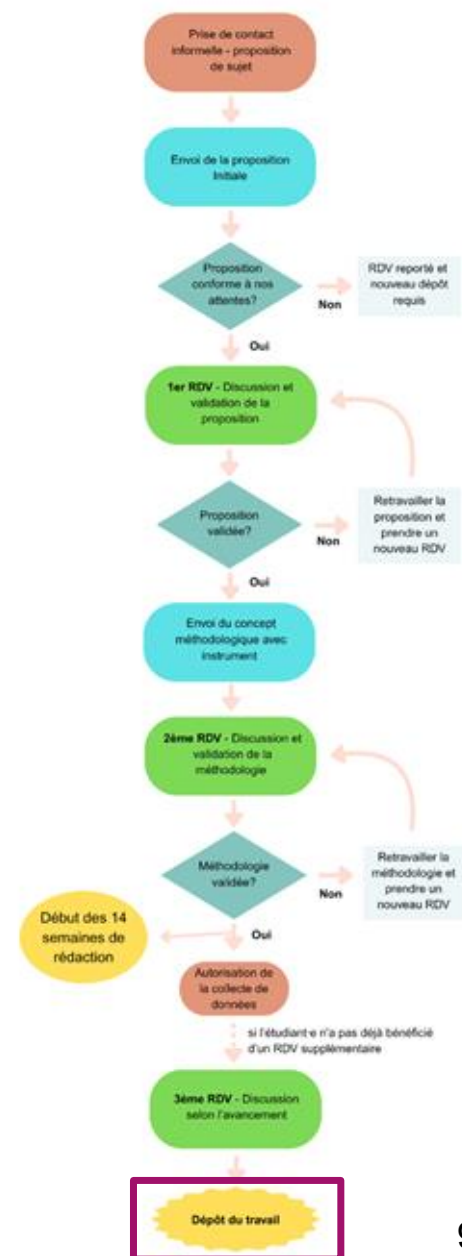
Prise de contact informelle - proposition de sujet

Envoi de la proposition Initiale

Proposition conforme à nos attentes?

Non

RDV reporté et nouveau dépôt requis

Oui

1er RDV - Discussion et validation de la proposition

Proposition validée?

Non

Retravailler la proposition et prendre un nouveau RDV

Oui

Envoi du concept méthodologique avec instrument

2ème RDV - Discussion et validation de la méthodologie

Méthodologie validée?

Non

Retravailler la méthodologie et prendre un nouveau RDV

Oui

Début des 14 semaines de rédaction

Autorisation de la collecte de données

si l'étudiant·e n'a pas déjà bénéficié d'un RDV supplémentaire

3ème RDV - Discussion selon l'avancement

Dépôt du travail

9